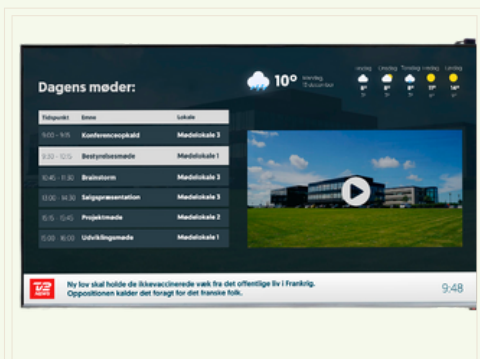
Dagens møder:

10° mandag 13 december

| Tidspunkt | Emne | Lokale |
|---|---|---|
| 9:00 - 9:15 | Konferenceopkald | Mødelokale 3 |
| 10:30 - 12:15 | Bestyrelsesmøde | Mødelokale 1 |
| 10:45 - 11:30 | Brainstorm | Mødelokale 3 |
| 13:00 - 14:30 | Salgspræsentation | Mødelokale 3 |
| 15:15 - 15:45 | Projektmøde | Mødelokale 2 |
| 15:00 - 16:00 | Udviklingsmøde | Mødelokale 1 |

TV2 NEWS

Ny lov skal holde de ikkevaccinerede væk fra det offentlige liv i Frankrig. Oppositionen kalder det foragt for det franske folk.

9:48